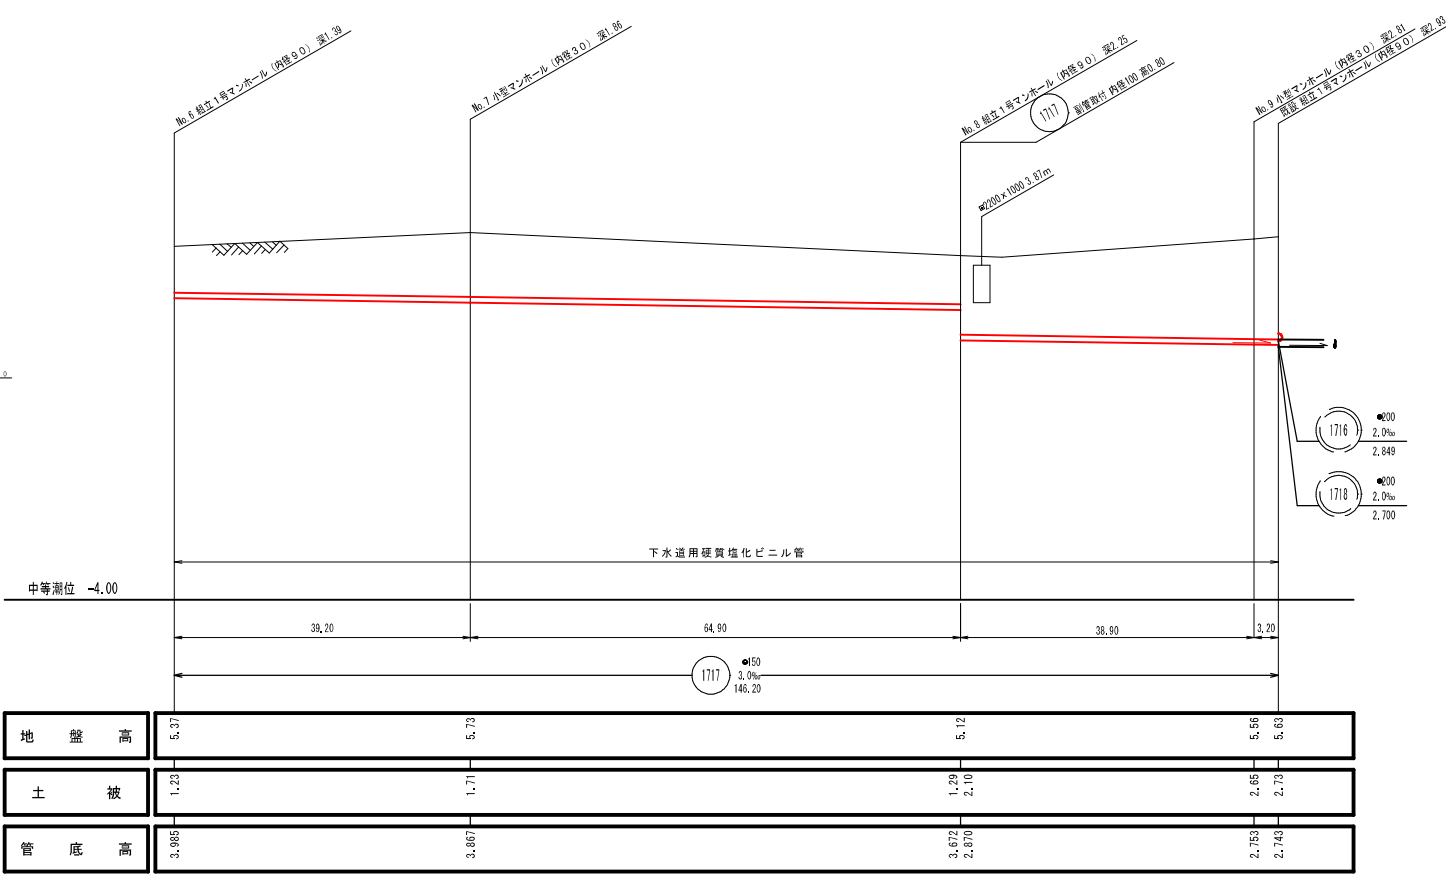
No.6 組立1号マンホール（内径90） 深1.39

No.7 小型マンホール（内径30） 深1.86

No.8 組立1号マンホール（内径90） 深2.25

1717 副管取付 内径100 高0.80

No.9 小型マンホール（内径30） 深2.81

既設 組立1号マンホール（内径90） 深2.93

■200×1000 3.67m

1716 ●200 2.0‰ 2.849

1718 ●200 2.0‰ 2.700

下水道用硬質塩化ビニル管

中等潮位 −4.00

39.20 64.90 38.90 3.20

1717 ●150 3.0‰ 146.20

| 地　盤　高 | 5.37 | 5.73 | 5.12 | 5.56 | 5.63 |
|---|---|---|---|---|---|
| 土　　被 | 1.23 | 1.71 | 1.29 2.10 | 2.65 | 2.73 |
| 管　底　高 | 3.985 | 3.867 | 3.672 2.870 | 2.753 | 2.743 |